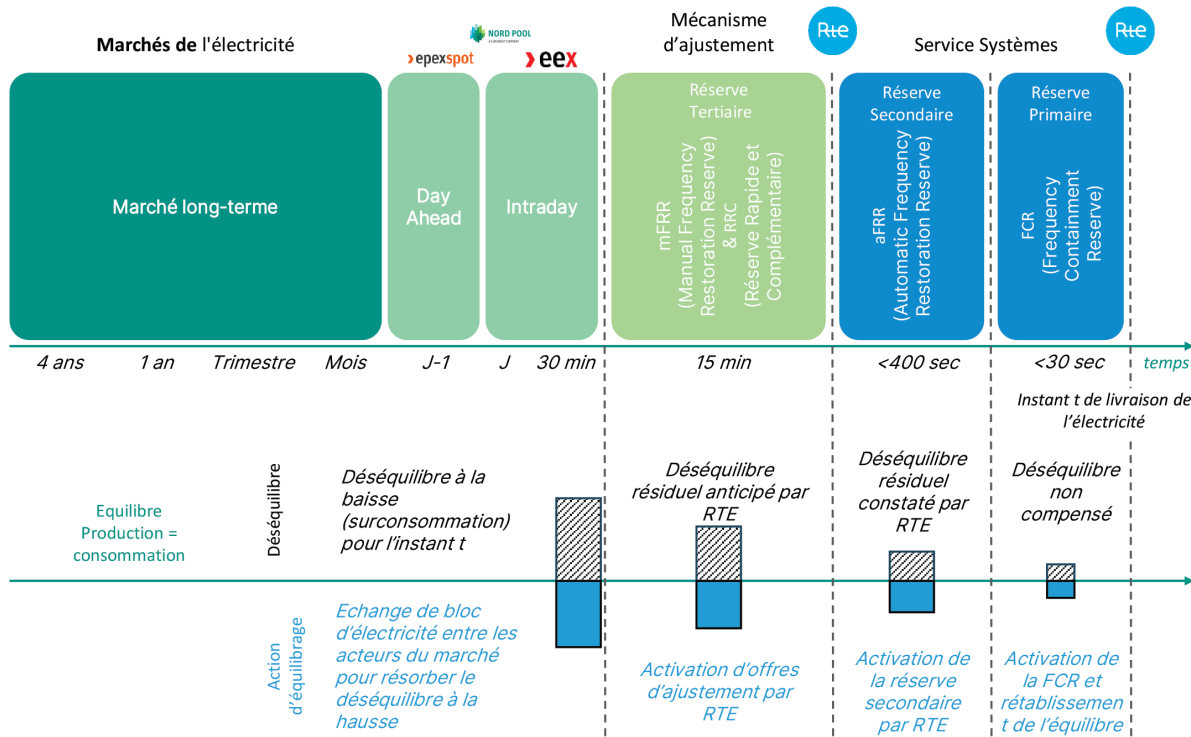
Marchés de l'électricité

NORD POOL
A EURONEXT COMPANY

epexspot

eex

Mécanisme d'ajustement

Rte

Service Systèmes

Rte

Marché long-terme

Day Ahead

Intraday

Réserve Tertiaire

mFRR (Manual Frequency Restoration Reserve) & RRC (Réserve Rapide et Complémentaire)

Réserve Secondaire

aFRR (Automatic Frequency Restoration Reserve)

Réserve Primaire

FCR (Frequency Containment Reserve)

4 ans 1 an Trimestre Mois J-1 J 30 min 15 min <400 sec <30 sec temps

Instant t de livraison de l'électricité

Equilibre Production = consommation

Déséquilibre

Déséquilibre à la baisse (surconsommation) pour l'instant t

Déséquilibre résiduel anticipé par RTE

Déséquilibre résiduel constaté par RTE

Déséquilibre non compensé

Action d'équilibrage

Echange de bloc d'électricité entre les acteurs du marché pour résorber le déséquilibre à la hausse

Activation d'offres d'ajustement par RTE

Activation de la réserve secondaire par RTE

Activation de la FCR et rétablissement de l'équilibre